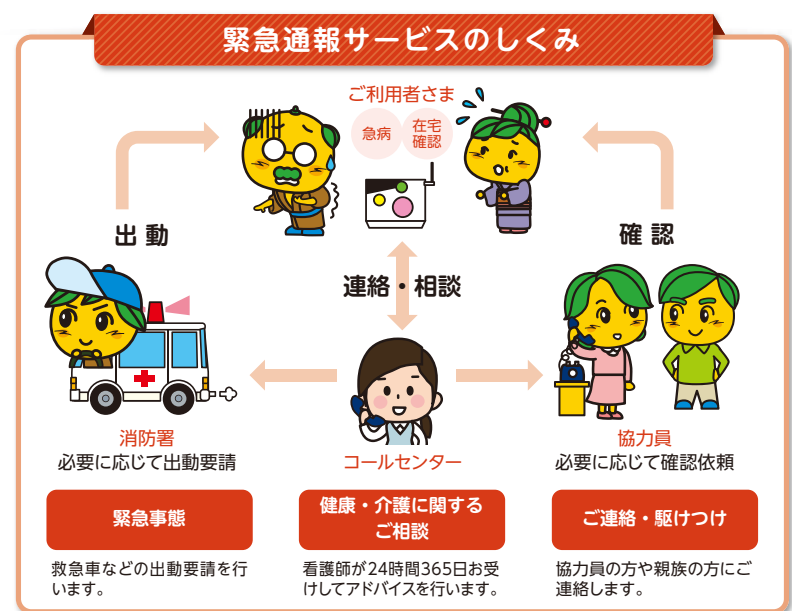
緊急通報サービスのしくみ

ご利用者さま

急病

在宅確認

出動

確認

連絡・相談

消防署
必要に応じて出動要請

コールセンター

協力員
必要に応じて確認依頼

緊急事態

救急車などの出動要請を行います。

健康・介護に関するご相談

看護師が24時間365日お受けしてアドバイスを行います。

ご連絡・駆けつけ

協力員の方や親族の方にご連絡します。